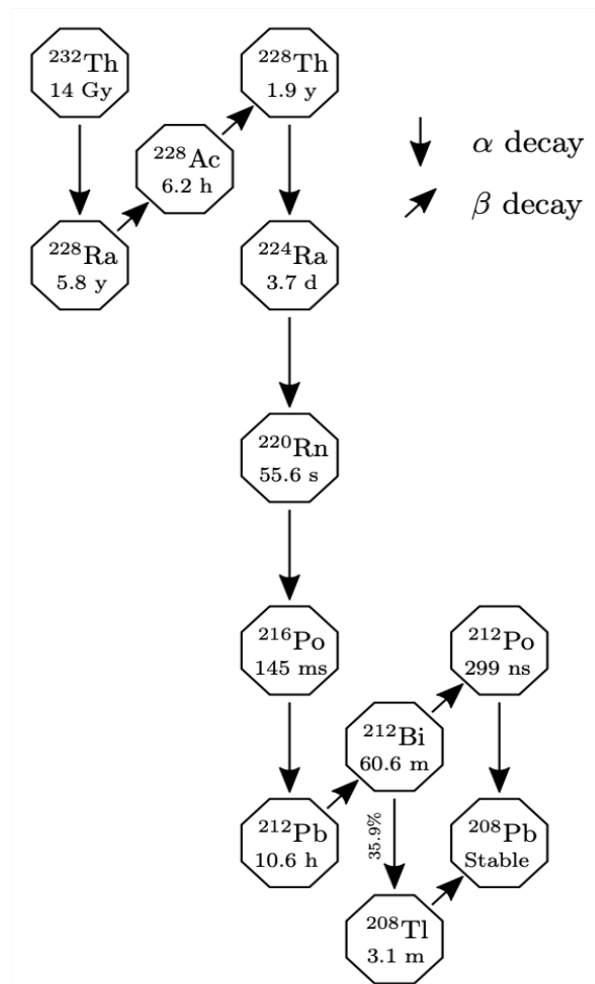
$^{232}$Th
14 Gy

$^{228}$Ac
6.2 h

$^{228}$Th
1.9 y

$\alpha$ decay

$\beta$ decay

$^{228}$Ra
5.8 y

$^{224}$Ra
3.7 d

$^{220}$Rn
55.6 s

$^{216}$Po
145 ms

$^{212}$Po
299 ns

$^{212}$Bi
60.6 m

$^{212}$Pb
10.6 h

35.9%

$^{208}$Pb
Stable

$^{208}$Tl
3.1 m